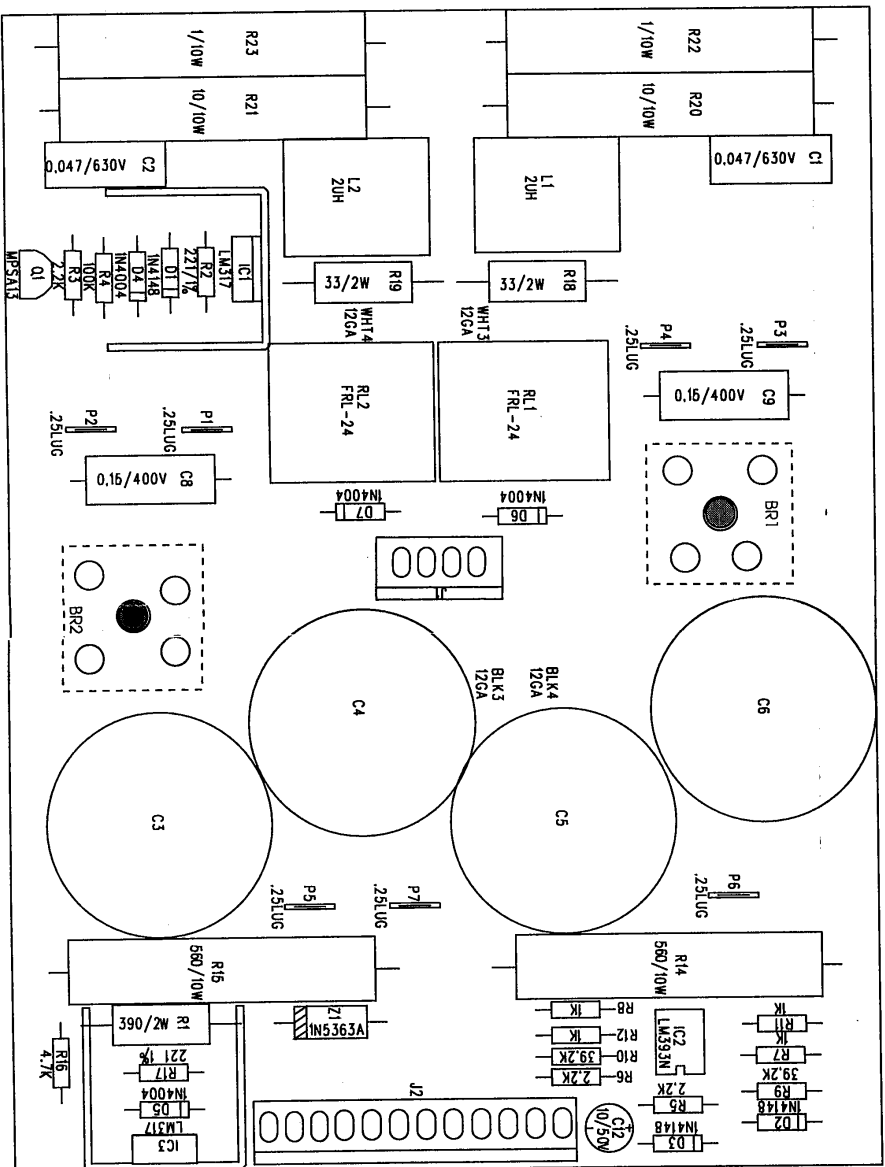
R23
1/10W
R21
10/10W
R22
1/10W
R20
10/10W
0,047/630V C2
0,047/630V C1
L2
2UH
L1
2UH
MPSA13
Q1
R3
2,2K
R4
100K
1N4004
D4
1N4148
D1
R2
221 1%
LM317
IC1
33/2W R19
33/2W R18
WHT4
12GA
WHT3
12GA
P4
.25LUG
P3
.25LUG
0,15/400V C9
RL2
FRL-24
RL1
FRL-24
P2
.25LUG
P1
.25LUG
0,15/400V C8
1N4004
D7
1N4004
D6
BR1
BR2
C4
BLK3
12GA
BLK4
12GA
C6
C3
C5
P5
.25LUG
P7
.25LUG
P6
.25LUG
R15
560/10W
R14
560/10W
390/2W R1
Z1
1N5363A
R8 1K
R12 1K
IC2
LM393N
R11
1K
R7
1K
R16
4,7K
R17
221 1%
D5
1N4004
R10 39,2K
R6 2,2K
R9
39,2K
LM317
IC3
J2
R5
2,2K
C12
10/50V
D3
1N4148
D2
1N4148